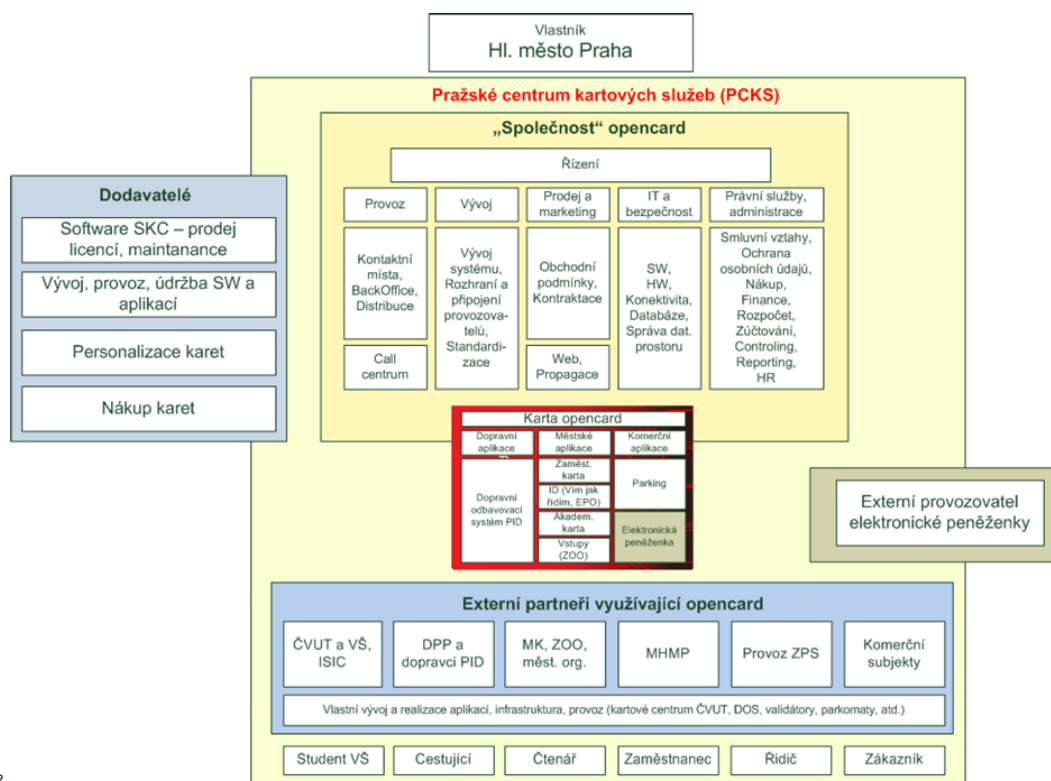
Vlastník
Hl. město Praha

Pražské centrum kartových služeb (PCKS)

„Společnost“ opencard

Řízení

Provoz

Kontaktní místa, BackOffice, Distribuce

Call centrum

Vývoj

Vývoj systému, Rozhraní a připojení provozovatelů, Standardizace

Prodej a marketing

Obchodní podmínky, Kontraktace

Web, Propagace

IT a bezpečnost

SW, HW, Konektivita, Databáze, Správa dat. prostoru

Právní služby, administrace

Smluvní vztahy, Ochrana osobních údajů, Nákup, Finance, Rozpočet, Zúčtování, Controling, Reporting, HR

Dodavatelé

Software SKC – prodej licencí, maintanance

Vývoj, provoz, údržba SW a aplikací

Personalizace karet

Nákup karet

Karta opencard

Dopravní aplikace

Dopravní odbavovací systém PID

Městské aplikace

Zaměst. karta

ID (Vím jak řídím, EPO)

Akadem. karta

Vstupy (ZOO)

Komerční aplikace

Parking

Elektronická peněženka

Externí provozovatel elektronické peněženky

Externí partneři využívající opencard

ČVUT a VŠ, ISIC

DPP a dopravci PID

MK, ZOO, měst. org.

MHMP

Provoz ZPS

Komerční subjekty

Vlastní vývoj a realizace aplikací, infrastruktura, provoz (kartové centrum ČVUT, DOS, validátory, parkomaty, atd.)

Student VŠ

Cestující

Čtenář

Zaměstnanec

Řidič

Zákazník